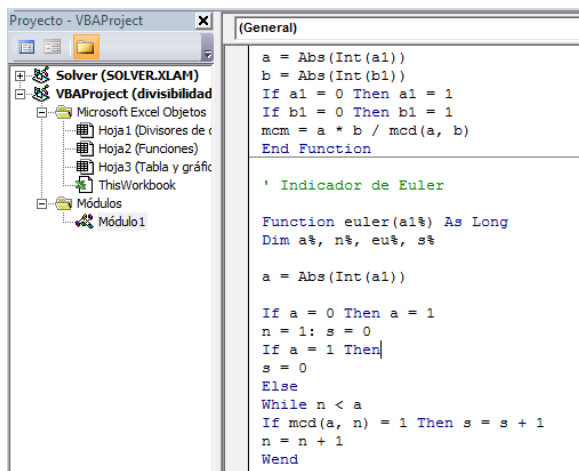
Proyecto - VBAProject

Solver (SOLVER.XLAM)
VBAProject (divisibilidad
Microsoft Excel Objetos
Hoja1 (Divisores de
Hoja2 (Funciones)
Hoja3 (Tabla y gráfic
ThisWorkbook
Módulos
Módulo1

(General)

a = Abs(Int(a1))
b = Abs(Int(b1))
If a1 = 0 Then a1 = 1
If b1 = 0 Then b1 = 1
mcm = a * b / mcd(a, b)
End Function

' Indicador de Euler

Function euler(a1%) As Long
Dim a%, n%, eu%, s%

a = Abs(Int(a1))

If a = 0 Then a = 1
n = 1: s = 0
If a = 1 Then
s = 0
Else
While n < a
If mcd(a, n) = 1 Then s = s + 1
n = n + 1
Wend